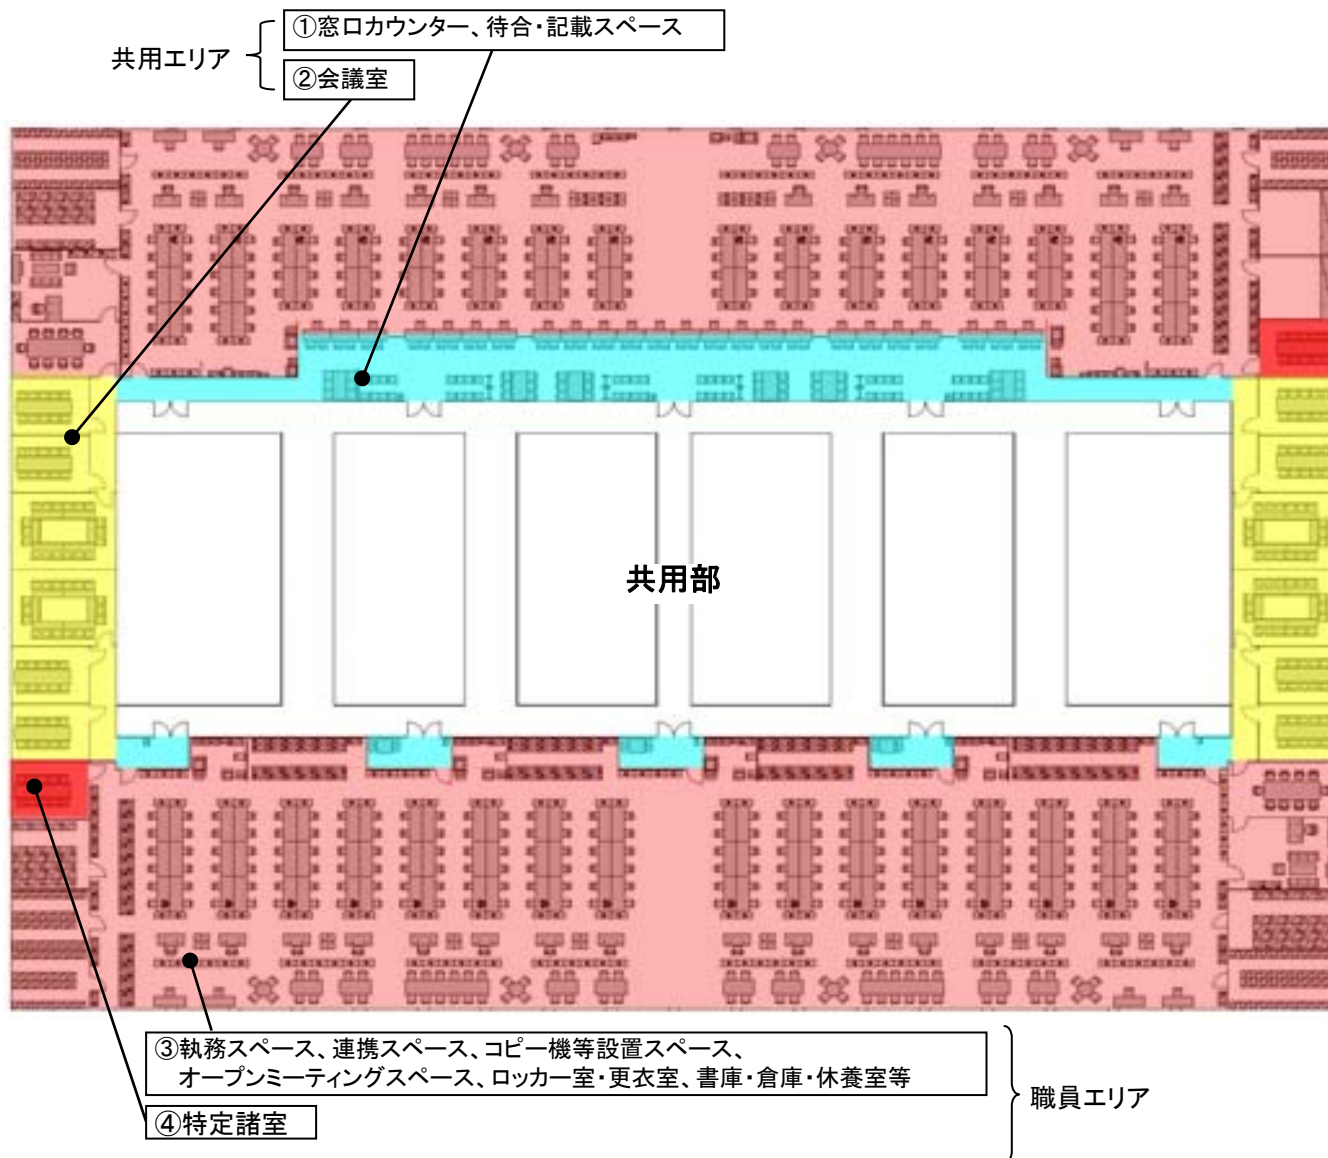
共用エリア

①窓口カウンター、待合・記載スペース

②会議室

共用部

③執務スペース、連携スペース、コピー機等設置スペース、オープンミーティングスペース、ロッカー室・更衣室、書庫・倉庫・休養室等

④特定諸室

職員エリア